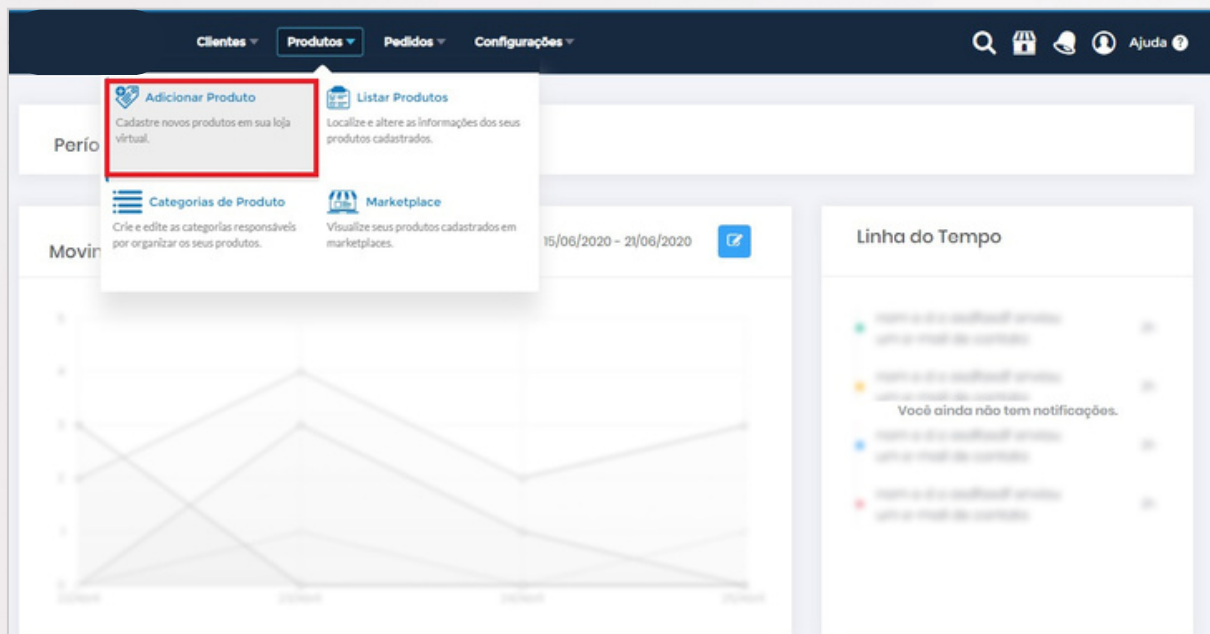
Clientes Produtos Pedidos Configurações

Ajuda

Adicionar Produto
Cadastre novos produtos em sua loja virtual.

Listar Produtos
Localize e altere as informações dos seus produtos cadastrados.

Categorias de Produto
Crie e edite as categorias responsáveis por organizar os seus produtos.

Marketplace
Visualize seus produtos cadastrados em marketplaces.

Perío

Movin

15/06/2020 - 21/06/2020

Linha do Tempo

Você ainda não tem notificações.